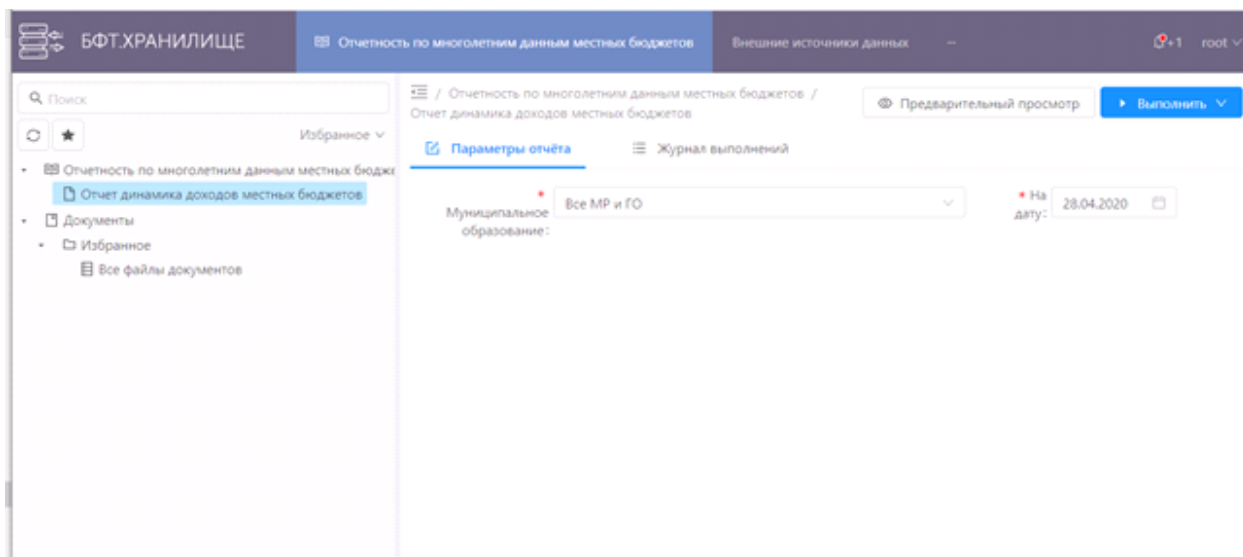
БФТ.ХРАНИЛИЩЕ

Отчетность по многолетним данным местных бюджетов

Внешние источники данных

...

+1 root

Поиск

Избранное

Отчетность по многолетним данным местных бюдже

Отчет динамика доходов местных бюджетов

Документы

Избранное

Все файлы документов

/ Отчетность по многолетним данным местных бюджетов / Отчет динамика доходов местных бюджетов

Предварительный просмотр

Выполнить

Параметры отчёта

Журнал выполнений

* Муниципальное образование:

Все МР и ГО

* На дату:

28.04.2020